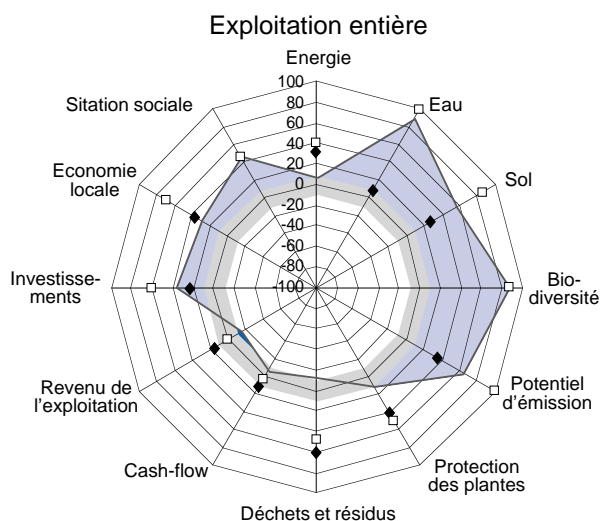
Exploitation entière

Energie

100
80
60
40
20
0
-20
-40
-60
-80
-100

Eau

Sol

Biodiversité

Potentiel d'émission

Protection des plantes

Déchets et résidus

Cash-flow

Revenu de l'exploitation

Investissements

Economie locale

Sitation sociale